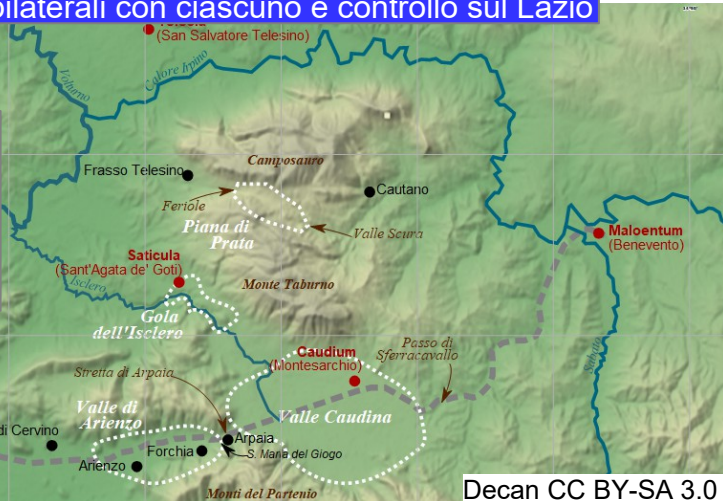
bilaterali con ciascuno e controllo sul Lazio

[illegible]
(San Salvatore Telesino)

Calore Irpino

Volturno

Frasso Telesino

Camposauro

Cautano

Feriole

Piana di Prata

Valle Scura

Maloentum
(Benevento)

Saticula
(Sant'Agata de' Goti)

Isclero

Monte Taburno

Gola dell'Isclero

Caudium
(Montesarchio)

Passo di Sferracavallo

Sabato

Stretta di Arpaia

Valle di Arienzo

Valle Caudina

di Cervino

Arpaia

Forchia

S. Maria del Giogo

Arienzo

Monti del Partenio

Decan CC BY-SA 3.0